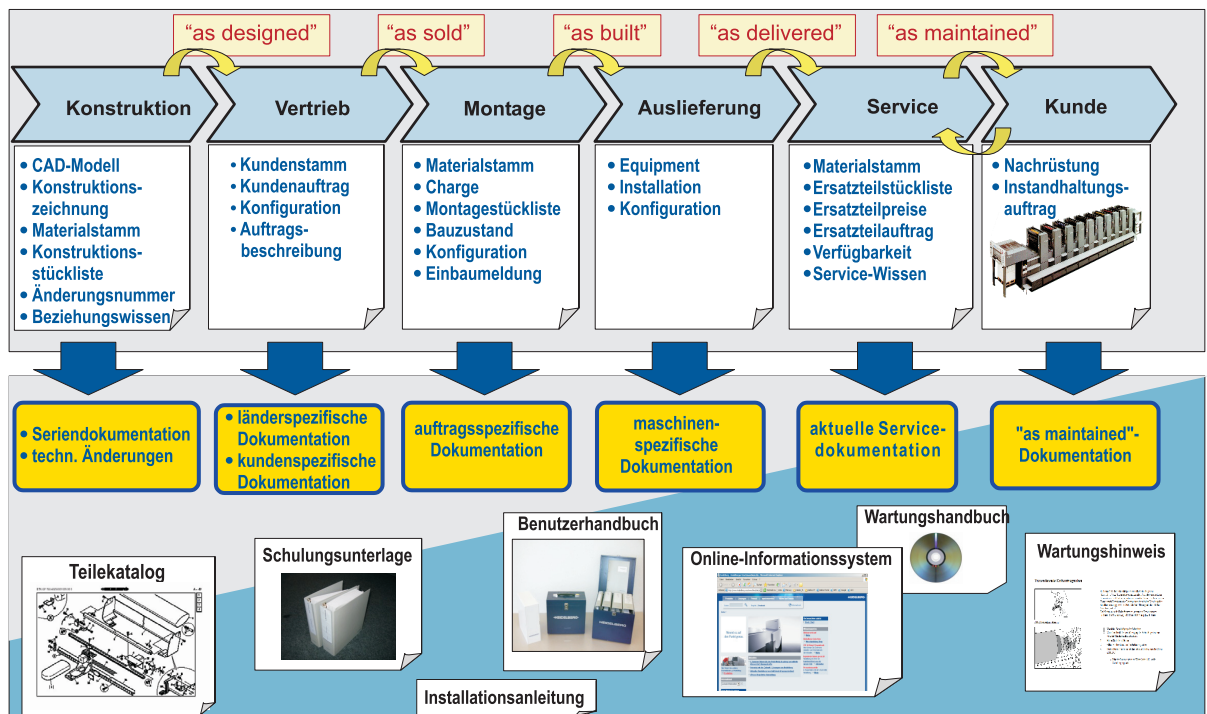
"as designed"
"as sold"
"as built"
"as delivered"
"as maintained"

Konstruktion
Vertrieb
Montage
Auslieferung
Service
Kunde

• CAD-Modell
• Konstruktionszeichnung
• Materialstamm
• Konstruktionsstückliste
• Änderungsnummer
• Beziehungswissen

• Kundenstamm
• Kundenauftrag
• Konfiguration
• Auftragsbeschreibung

• Materialstamm
• Charge
• Montagestückliste
• Bauzustand
• Konfiguration
• Einbaumeldung

• Equipment
• Installation
• Konfiguration

• Materialstamm
• Ersatzteilstückliste
• Ersatzteilpreise
• Ersatzteilauftrag
• Verfügbarkeit
• Service-Wissen

• Nachrüstung
• Instandhaltungsauftrag

• Seriendokumentation
• techn. Änderungen

• länderspezifische Dokumentation
• kundenspezifische Dokumentation

auftragsspezifische Dokumentation

maschinenspezifische Dokumentation

aktuelle Servicedokumentation

"as maintained"-Dokumentation

Teilekatalog
Schulungsunterlage
Benutzerhandbuch
Wartungshandbuch
Online-Informationssystem
Wartungshinweis
Installationsanleitung